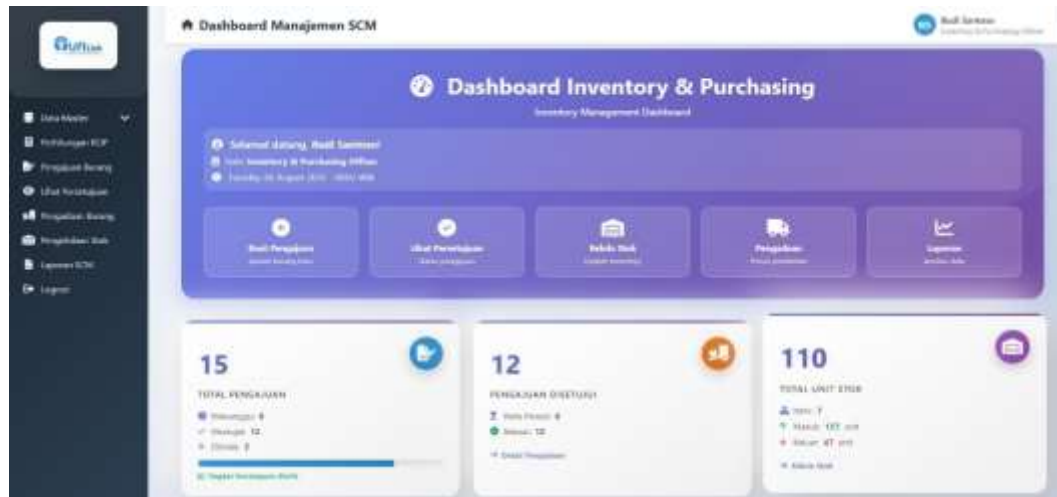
Gufficia

Data Master
Perhitungan ROP
Pengajuan Barang
Lihat Persetujuan
Pengadaan Barang
Pengelolaan Stok
Laporan SCM
Logout

Dashboard Manajemen SCM

Budi Santoso
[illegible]

Dashboard Inventory & Purchasing
Inventory Management Dashboard

Selamat datang, Budi Santoso!
Role: Inventory & Purchasing Officer
Tuesday, 26 August 2025 · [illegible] WIB

Buat Pengajuan
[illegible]

Lihat Persetujuan
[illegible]

Kelola Stok
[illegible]

Pengadaan
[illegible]

Laporan
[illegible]

15
TOTAL PENGAJUAN
Menunggu: 0
Disetujui: 12
Ditolak: 3
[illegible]

12
PENGAJUAN DISETUJUI
Belum Proses: 0
Selesai: 12
Detail Pengajuan

110
TOTAL UNIT STOK
Item: 7
Masuk: 157 unit
Keluar: 47 unit
Kelola Stok